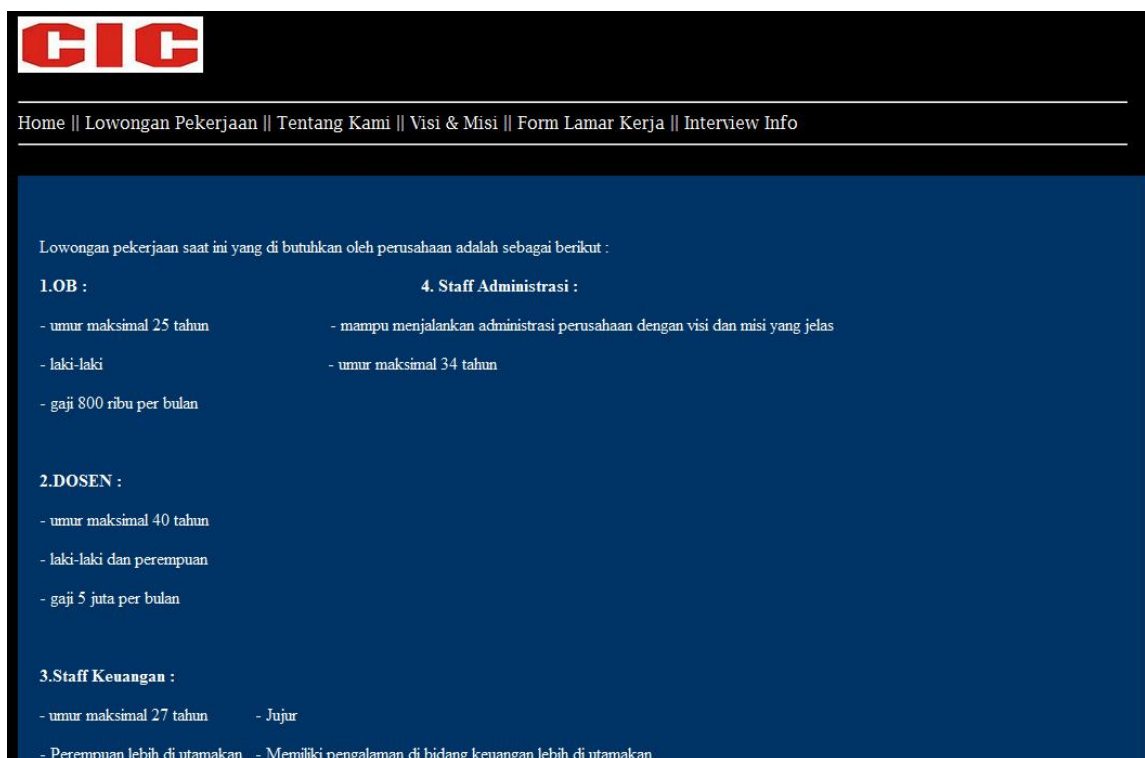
CIC

Home || Lowongan Pekerjaan || Tentang Kami || Visi & Misi || Form Lamar Kerja || Interview Info

Lowongan pekerjaan saat ini yang di butuhkan oleh perusahaan adalah sebagai berikut :

1.OB :

- umur maksimal 25 tahun

- laki-laki

- gaji 800 ribu per bulan

4. Staff Administrasi :

- mampu menjalankan administrasi perusahaan dengan visi dan misi yang jelas

- umur maksimal 34 tahun

2.DOSEN :

- umur maksimal 40 tahun

- laki-laki dan perempuan

- gaji 5 juta per bulan

3.Staff Keuangan :

- umur maksimal 27 tahun - Jujur

- Perempuan lebih di utamakan - Memiliki pengalaman di bidang keuangan lebih di utamakan